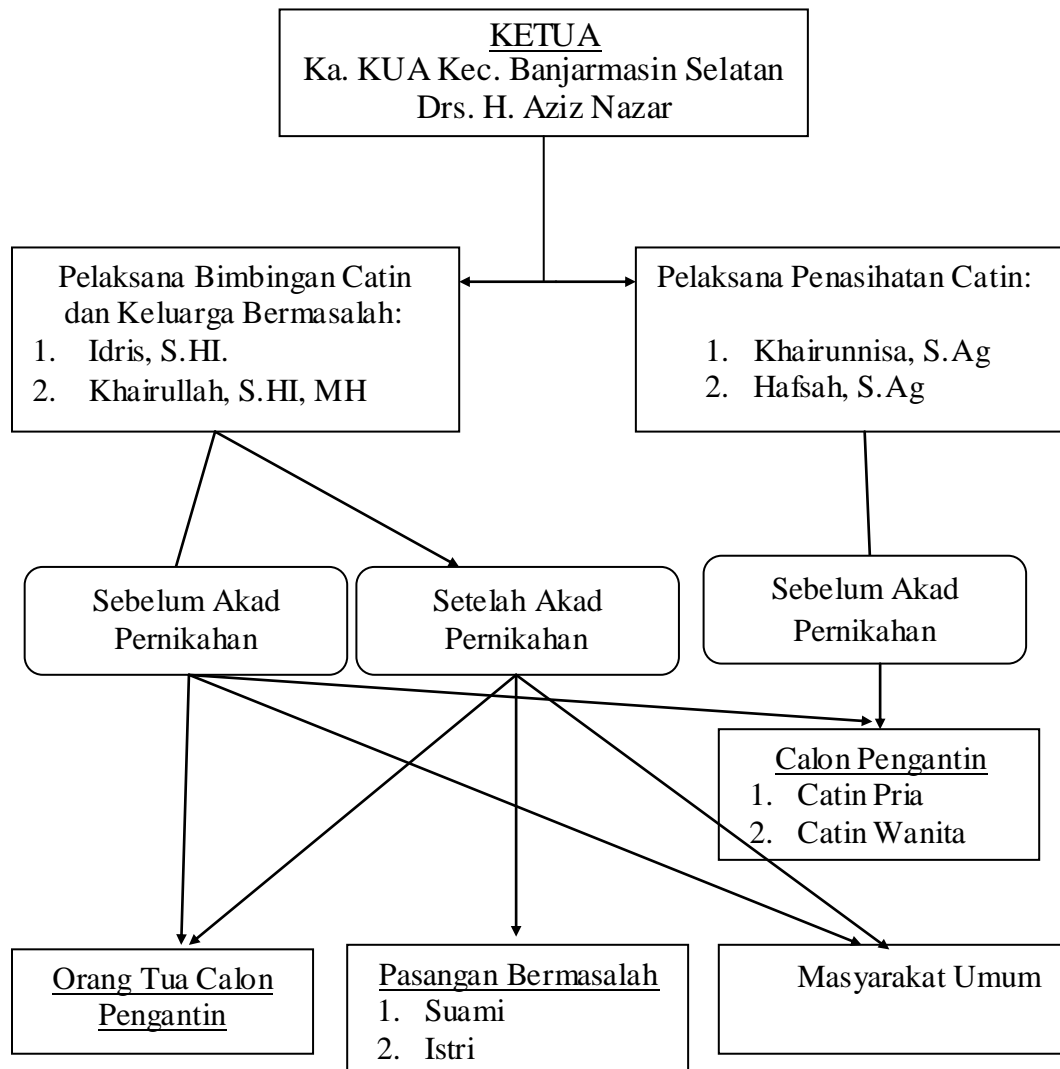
KETUA
Ka. KUA Kec. Banjarmasin Selatan
Drs. H. Aziz Nazar

Pelaksana Bimbingan Catin dan Keluarga Bermasalah:
1. Idris, S.HI.
2. Khairullah, S.HI, MH

Pelaksana Penasihatan Catin:
1. Khairunnisa, S.Ag
2. Hafsah, S.Ag

Sebelum Akad Pernikahan

Setelah Akad Pernikahan

Sebelum Akad Pernikahan

Calon Pengantin
1. Catin Pria
2. Catin Wanita

Orang Tua Calon Pengantin

Pasangan Bermasalah
1. Suami
2. Istri

Masyarakat Umum